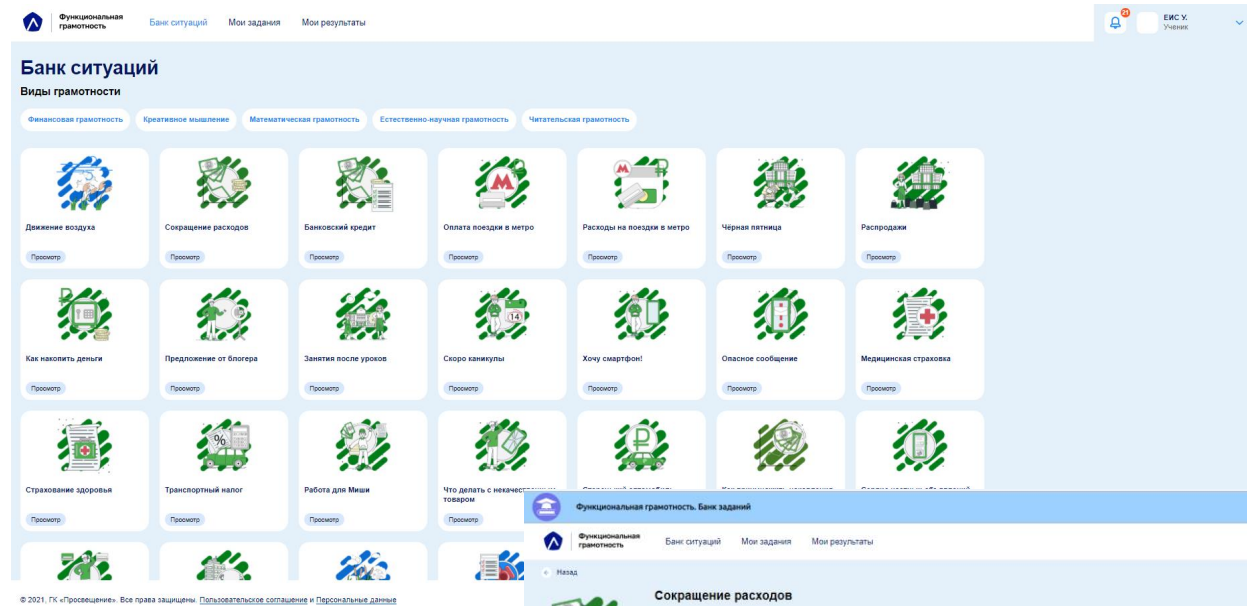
Функциональная грамотность

Банк ситуаций Мои задания Мои результаты

21

ЕИС У.
Ученик

Банк ситуаций

Виды грамотности

Финансовая грамотность Креативное мышление Математическая грамотность Естественно-научная грамотность Читательская грамотность

Движение воздуха
Просмотр

Сокращение расходов
Просмотр

Банковский кредит
Просмотр

Оплата поездки в метро
Просмотр

Расходы на поездки в метро
Просмотр

Чёрная пятница
Просмотр

Распродажи
Просмотр

Как накопить деньги
Просмотр

Предложение от блогера
Просмотр

Занятия после уроков
Просмотр

Скоро каникулы
Просмотр

Хочу смартфон!
Просмотр

Опасное сообщение
Просмотр

Медицинская страховка
Просмотр

Страхование здоровья
Просмотр

Транспортный налог
Просмотр

Работа для Миши
Просмотр

Что делать с некачественным товаром
Просмотр

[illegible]

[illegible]

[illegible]

© 2021, ГК «Просвещение». Все права защищены. Пользовательское соглашение и Персональные данные

Функциональная грамотность. Банк заданий

Функциональная грамотность

Банк ситуаций Мои задания Мои результаты

Назад

Сокращение расходов